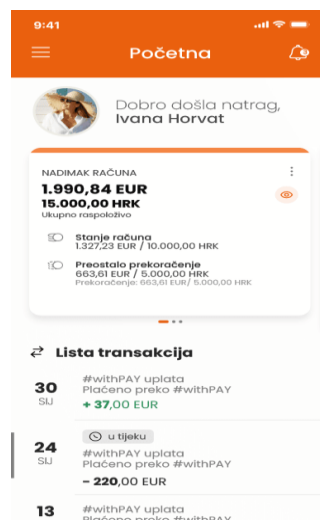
9:41

Početna

Dobro došla natrag,
Ivana Horvat

NADIMAK RAČUNA
1.990,84 EUR
15.000,00 HRK
Ukupno raspoloživo

Stanje računa
1.327,23 EUR / 10.000,00 HRK

Preostalo prekoračenje
663,61 EUR / 5.000,00 HRK
Prekoračenje: 663,61 EUR/ 5.000,00 HRK

Lista transakcija

30
SIJ
#withPAY uplata
Plaćeno preko #withPAY
+ 37,00 EUR

u tijeku
24
SIJ
#withPAY uplata
Plaćeno preko #withPAY
− 220,00 EUR

13
#withPAY uplata
Plaćeno preko #withPAY